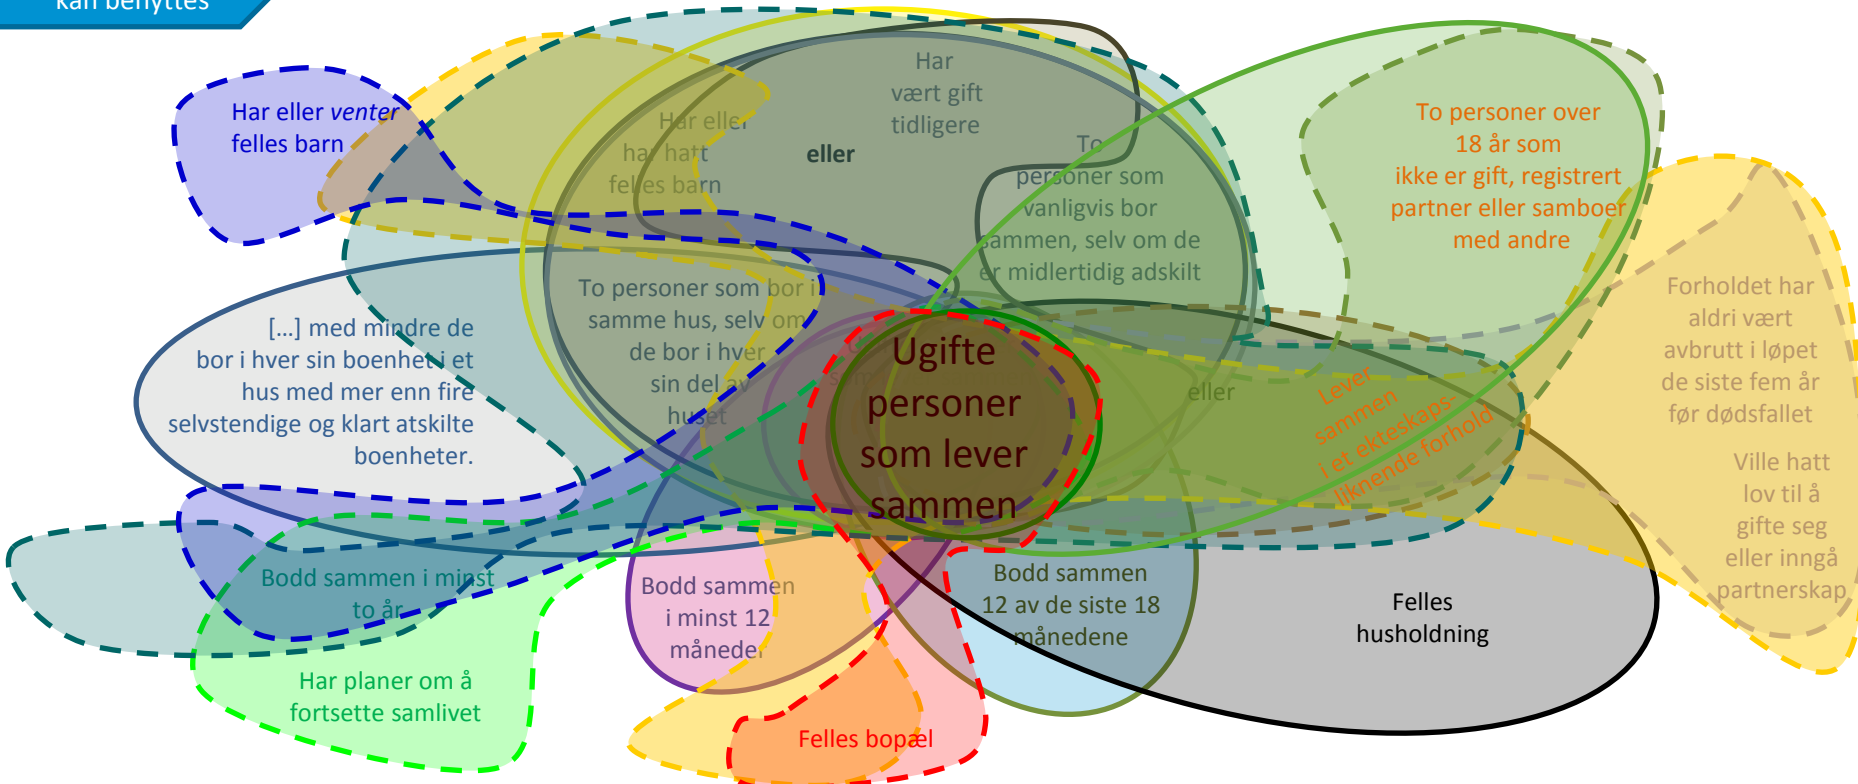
kan benyttes

Har eller venter felles barn

Har eller har hatt felles barn

eller

Har vært gift tidligere

To personer som vanligvis bor sammen, selv om de er midlertidig adskilt

To personer over 18 år som ikke er gift, registrert partner eller samboer med andre

[...] med mindre de bor i hver sin boenhet i et hus med mer enn fire selvstendige og klart atskilte boenheter.

To personer som bor i samme hus, selv om de bor i hver sin del av huset

Ugifte personer som lever sammen

eller

Lever sammen i et ekteskapslignende forhold

Forholdet har aldri vært avbrutt i løpet de siste fem år før dødsfallet

Ville hatt lov til å gifte seg eller inngå partnerskap

Bodd sammen i minst to år

Bodd sammen i minst 12 måneder

Bodd sammen 12 av de siste 18 månedene

Felles husholdning

Har planer om å fortsette samlivet

Felles bopæl